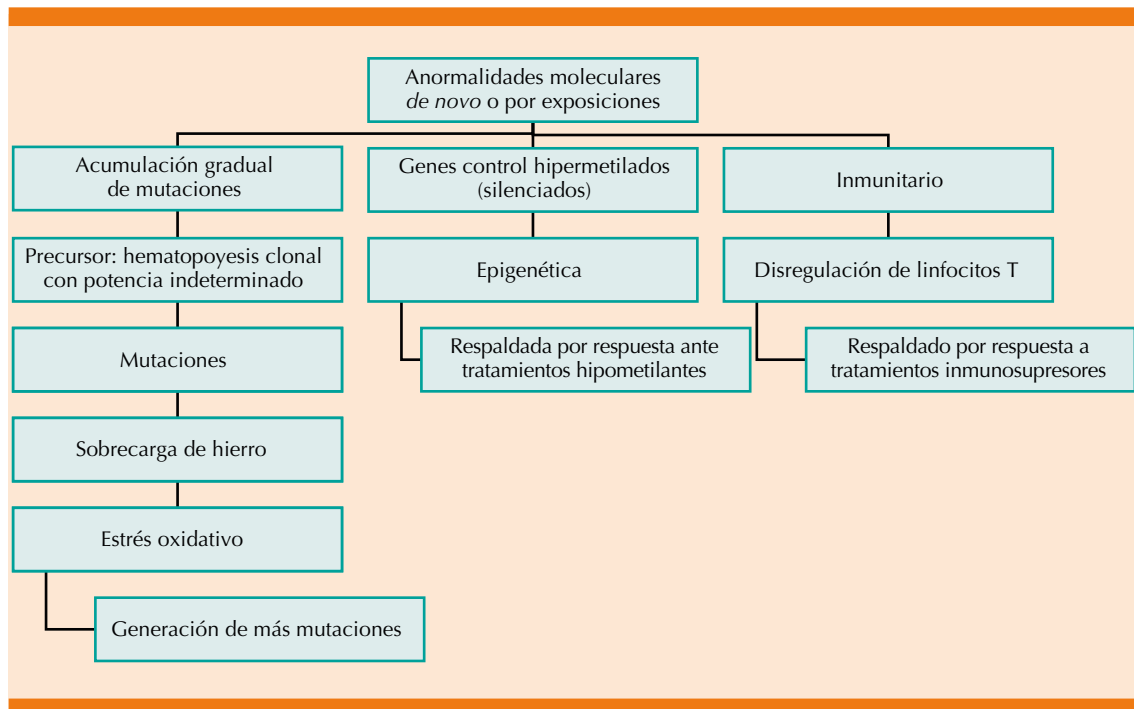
Anormalidades moleculares *de novo* o por exposiciones

Acumulación gradual de mutaciones

Precursor: hematopoyesis clonal con potencia indeterminado

Mutaciones

Sobrecarga de hierro

Estrés oxidativo

Generación de más mutaciones

Genes control hipermetilados (silenciados)

Epigenética

Respaldada por respuesta ante tratamientos hipometilantes

Inmunitario

Disregulación de linfocitos T

Respaldado por respuesta a tratamientos inmunosupresores